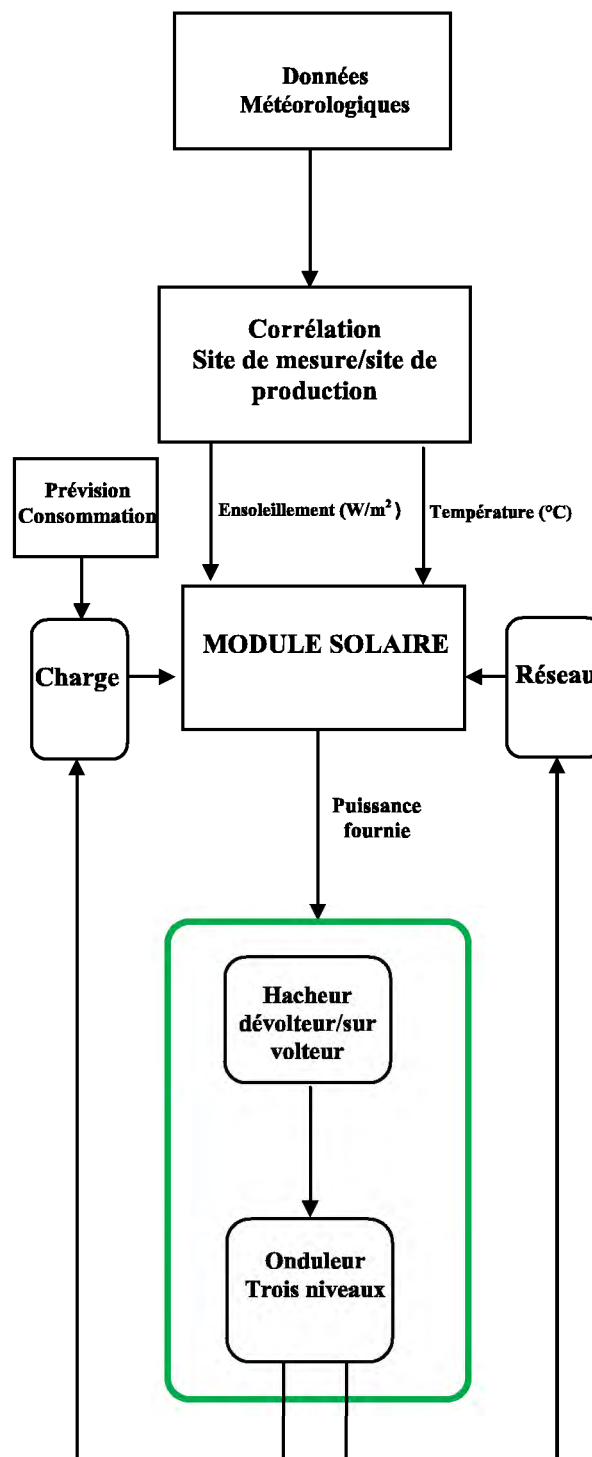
Données Météorologiques

Corrélation
Site de mesure/site de production

Prévision Consommation

Ensoleillement ($W/m^2$)

Température (°C)

Charge

MODULE SOLAIRE

Réseau

Puissance fournie

Hacheur dévolteur/sur volteur

Onduleur Trois niveaux